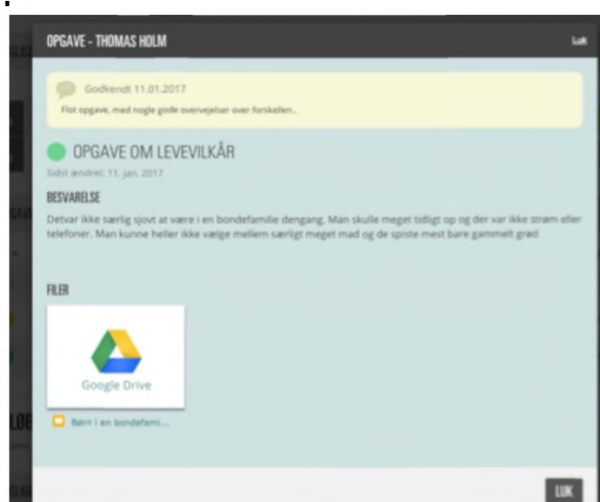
OPGAVE - THOMAS HOLM

Luk

Godkendt 11.01.2017

Flot opgave, med nogle gode overvejelser over forskellen..

OPGAVE OM LEVEVILKÅR

Sidst ændret: 11. jan. 2017

BESVARELSE

Detvar ikke særlig sjovt at være i en bondefamilie dengang. Man skulle meget tidligt op og der var ikke strøm eller telefoner. Man kunne heller ikke vælge mellem særligt meget mad og de spiste mest bare gammelt grød

FILER

Google Drive

Børn i en bondefami...

LUK